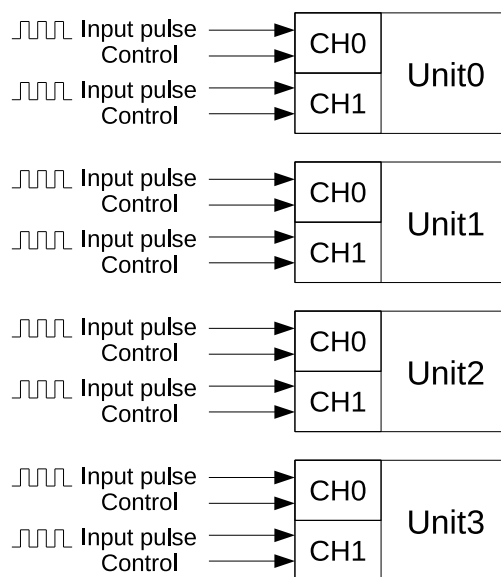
Input pulse
Control
CH0
Unit0
Input pulse
Control
CH1

Input pulse
Control
CH0
Unit1
Input pulse
Control
CH1

Input pulse
Control
CH0
Unit2
Input pulse
Control
CH1

Input pulse
Control
CH0
Unit3
Input pulse
Control
CH1